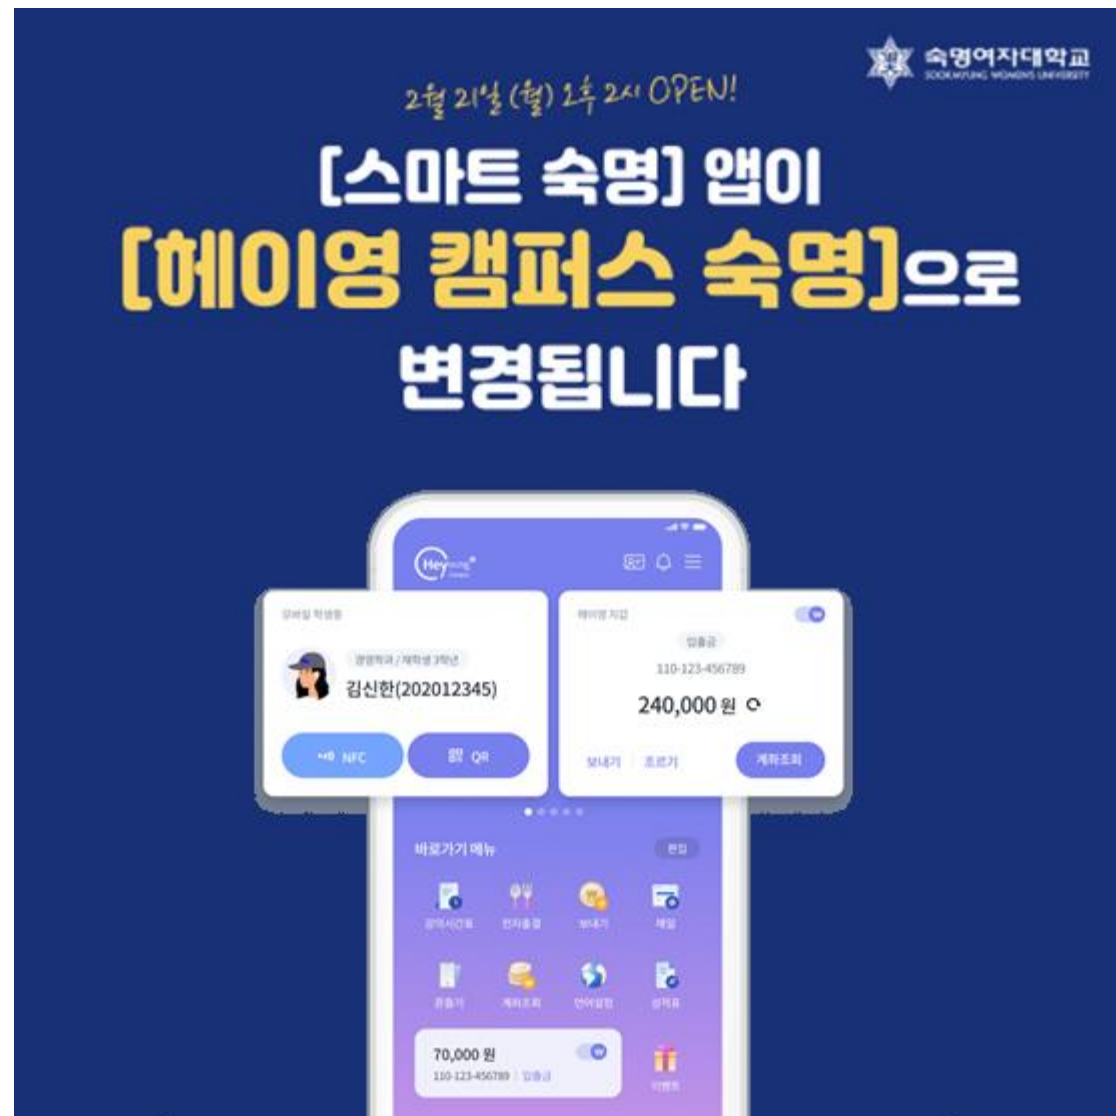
숙명여자대학교
SOOKMYUNG WOMEN'S UNIVERSITY

2월 21일 (월) 오후 2시 OPEN!

[스마트 숙명] 앱이
[헤이영 캠퍼스 숙명]으로
변경됩니다

Hey young campus

모바일 학생증

경영학과 / 재학생 3학년

김신한(202012345)

NFC

QR

헤이영 지갑

입출금

110-123-456789

240,000 원

보내기

조르기

계좌조회

바로가기 메뉴

편집

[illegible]

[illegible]

보내기

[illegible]

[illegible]

계좌조회

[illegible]

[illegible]

70,000 원

110-123-456789 입출금

이벤트